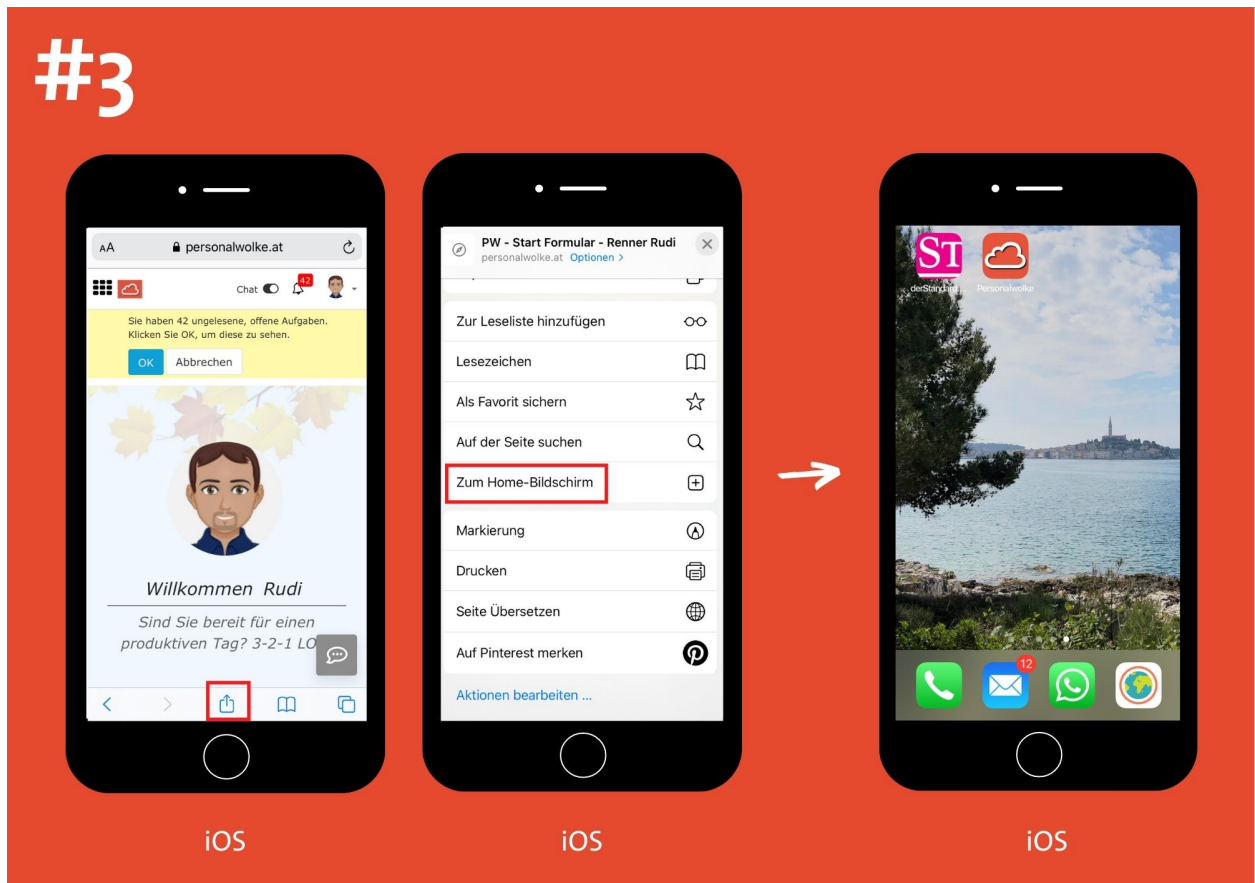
#3

AA personalwolke.at

Chat 42

Sie haben 42 ungelesene, offene Aufgaben. Klicken Sie OK, um diese zu sehen.

OK Abbrechen

Willkommen Rudi

Sind Sie bereit für einen produktiven Tag? 3-2-1 LO

iOS

PW - Start Formular - Renner Rudi
personalwolke.at Optionen >

Zur Leseliste hinzufügen

Lesezeichen

Als Favorit sichern

Auf der Seite suchen

Zum Home-Bildschirm

Markierung

Drucken

Seite Übersetzen

Auf Pinterest merken

Aktionen bearbeiten ...

iOS

ST
derStandard
Personalwolke

12

iOS